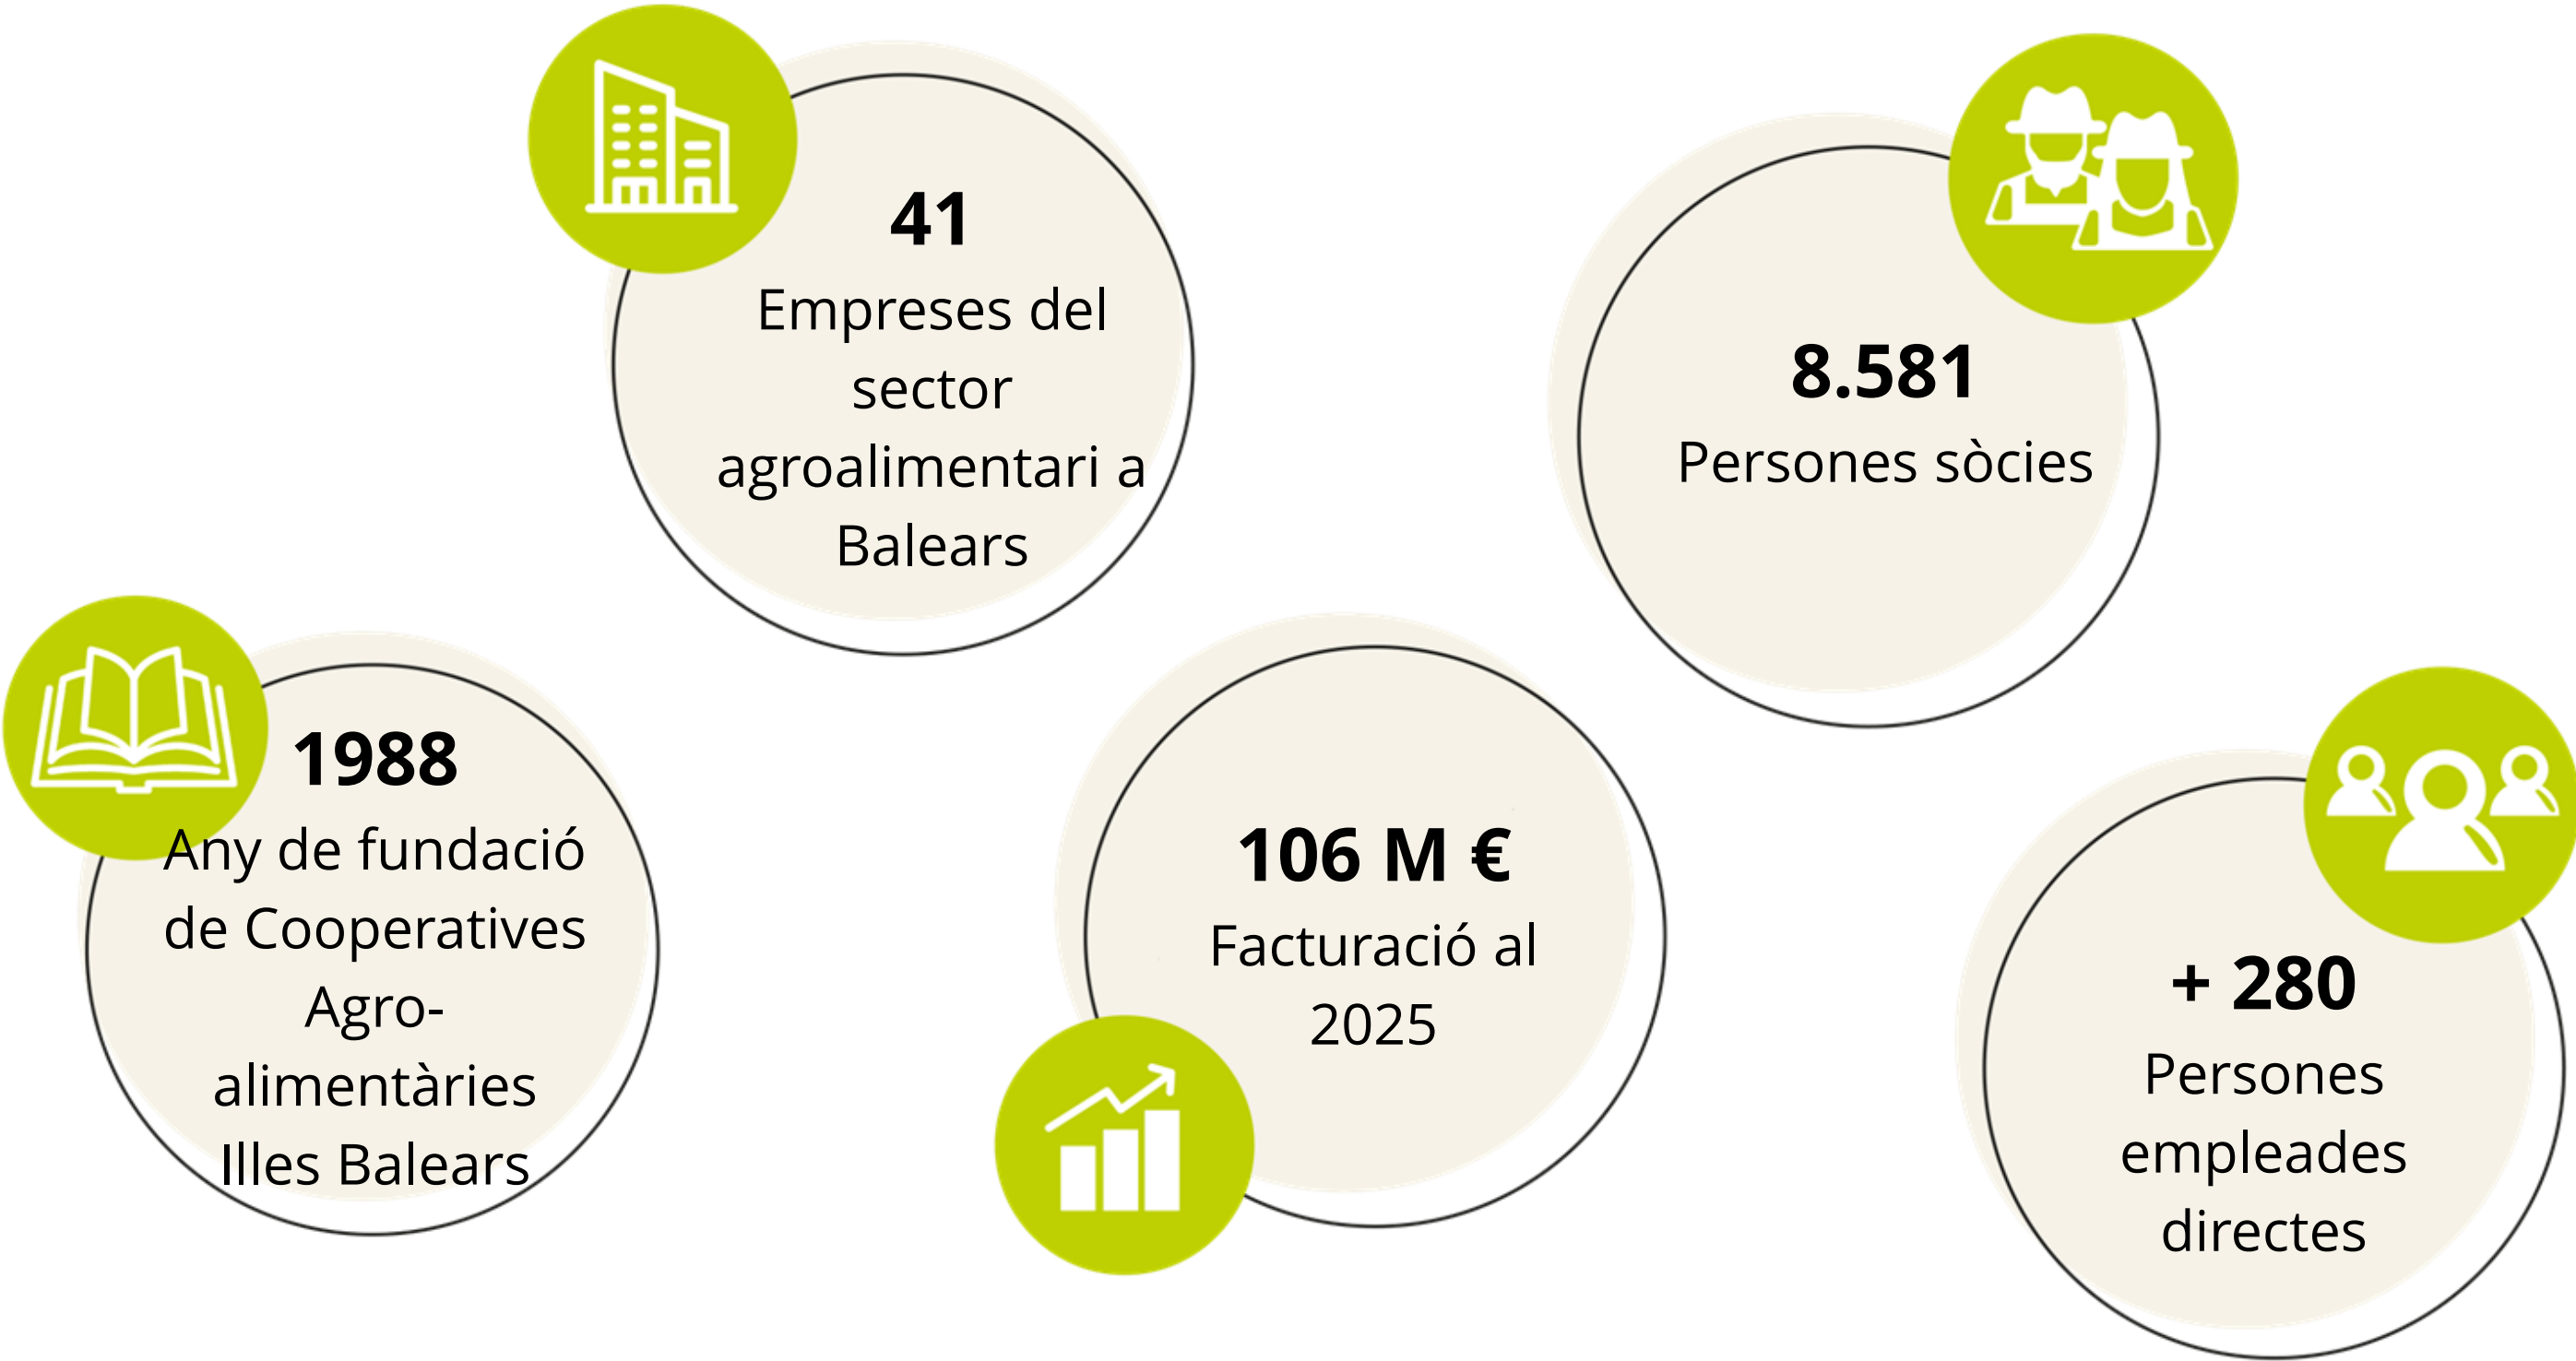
41
Empreses del sector agroalimentari a Balears

8.581
Persones sòcies

1988
Any de fundació de Cooperatives Agro-alimentàries Illes Balears

106 M €
Facturació al 2025

+ 280
Persones empleades directes